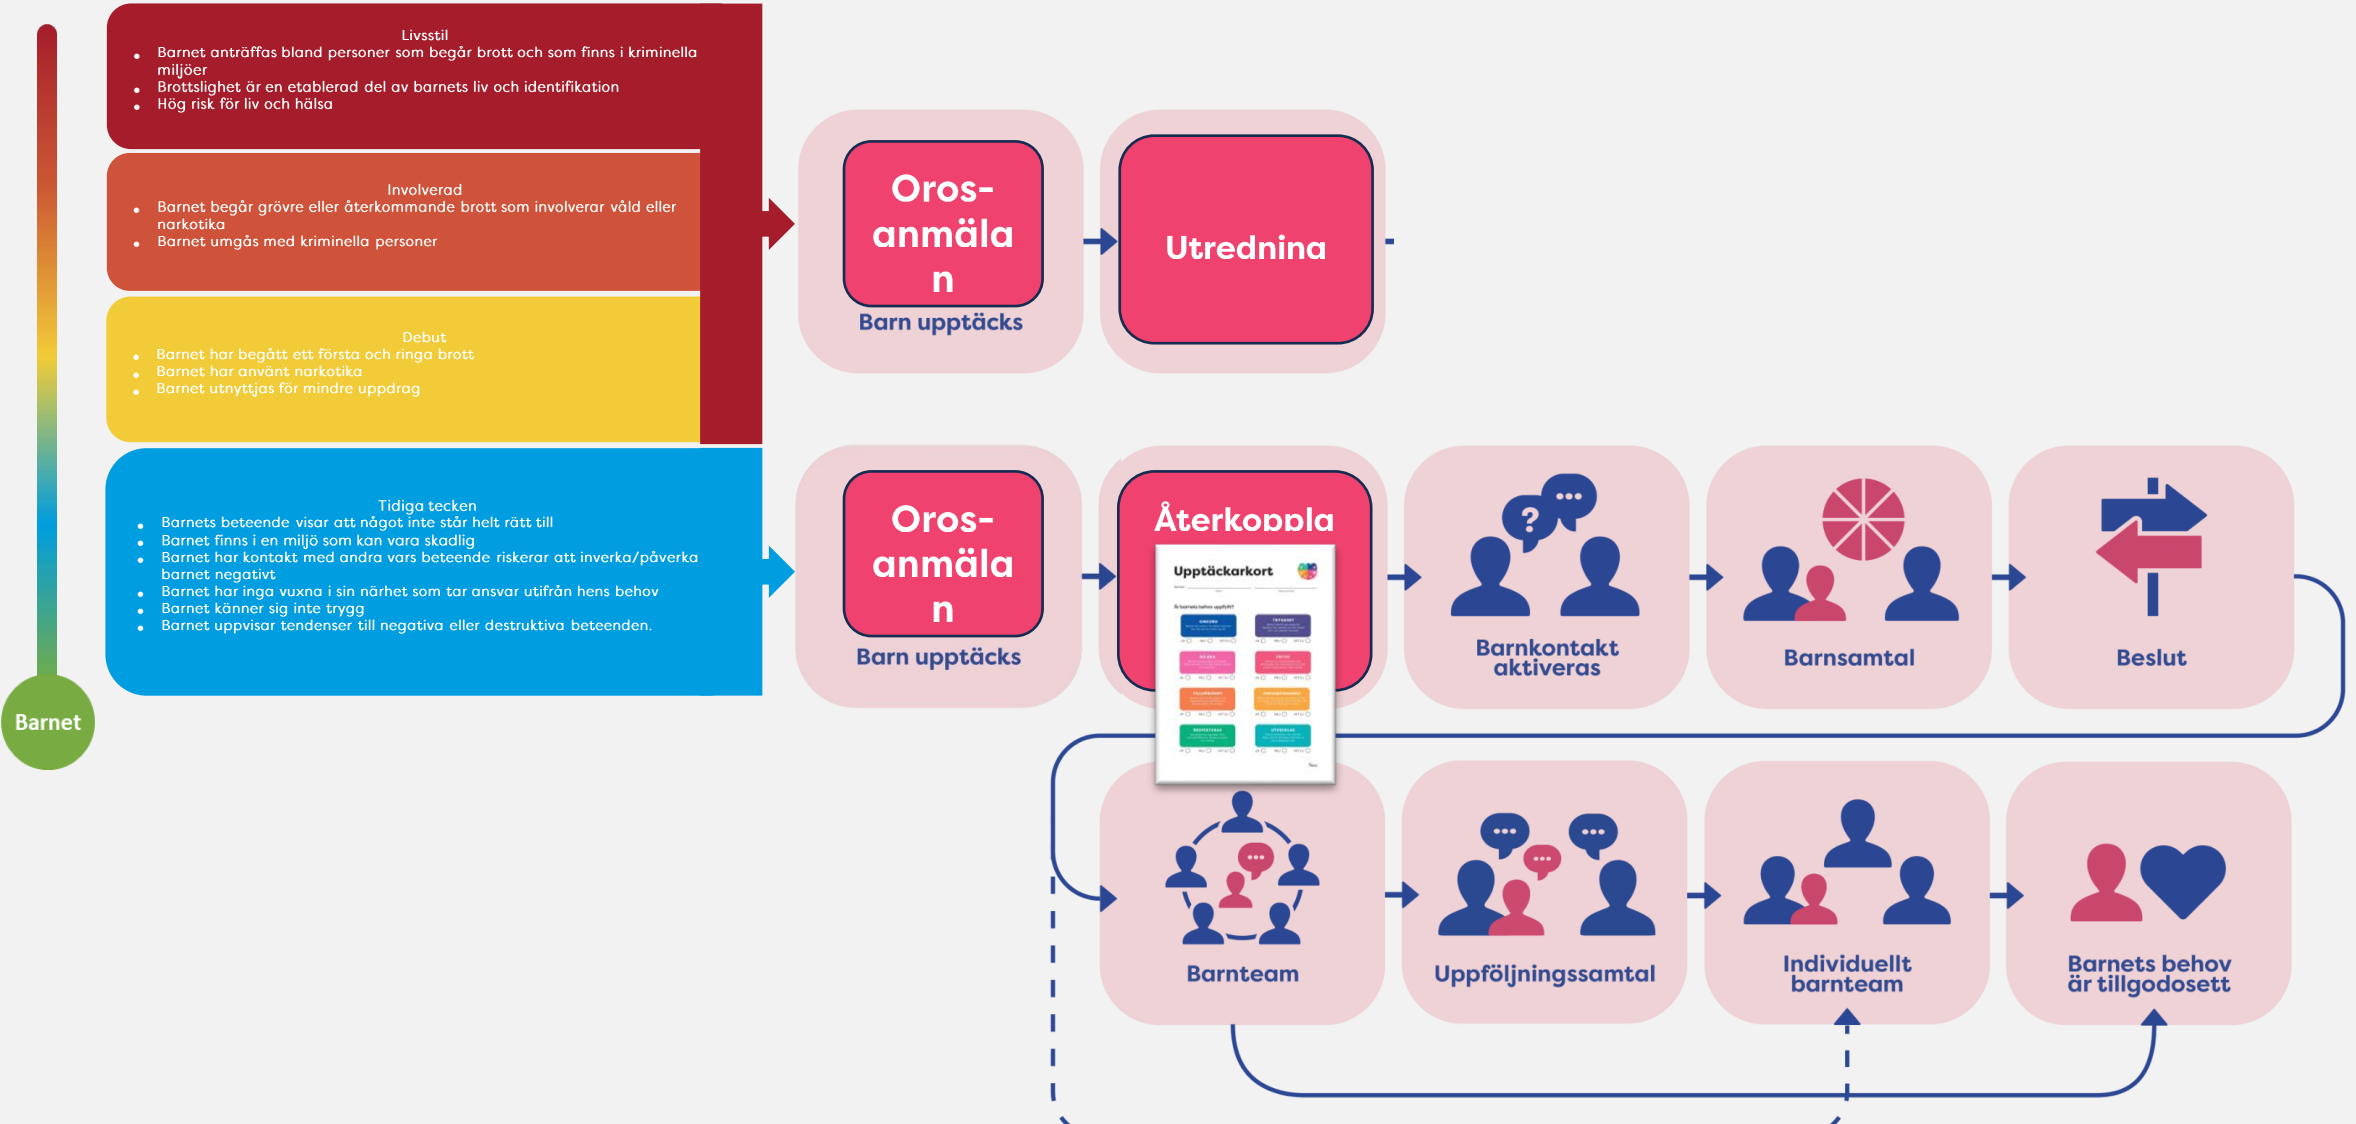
Livsstil
- Barnet anträffas bland personer som begår brott och som finns i kriminella miljöer
- Brottslighet är en etablerad del av barnets liv och identifikation
- Hög risk för liv och hälsa

Involverad
- Barnet begår grövre eller återkommande brott som involverar våld eller narkotika
- Barnet umgås med kriminella personer

Debut
- Barnet har begått ett första och ringa brott
- Barnet har använt narkotika
- Barnet utnyttjas för mindre uppdrag

Tidiga tecken
- Barnets beteende visar att något inte står helt rätt till
- Barnet finns i en miljö som kan vara skadlig
- Barnet har kontakt med andra vars beteende riskerar att inverka/påverka barnet negativt
- Barnet har inga vuxna i sin närhet som tar ansvar utifrån hens behov
- Barnet känner sig inte trygg
- Barnet uppvisar tendenser till negativa eller destruktiva beteenden.

Barnet

Oros-anmälan
Barn upptäcks

Utredning

Oros-anmälan
Barn upptäcks

Återkoppla

Upptäckarkort

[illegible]

Barnkontakt aktiveras

Barnsamtal

Beslut

Barnteam

Uppföljningssamtal

Individuellt barnteam

Barnets behov är tillgodosett